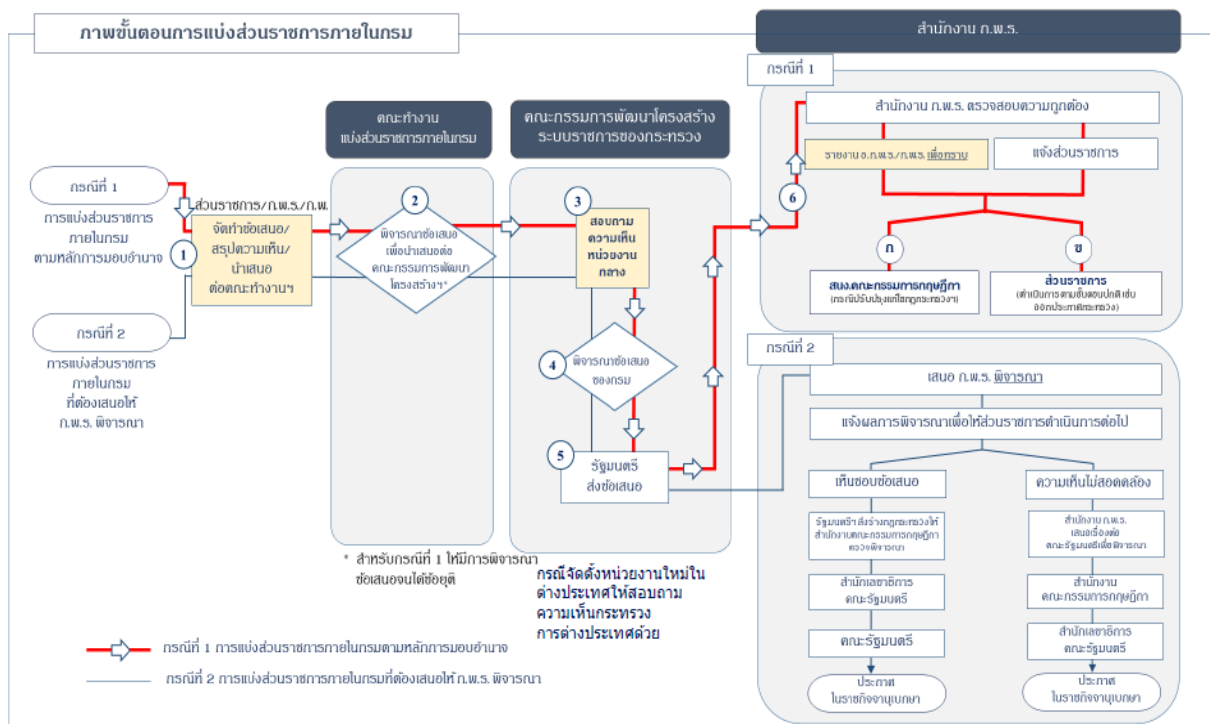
ภาพขั้นตอนการแบ่งส่วนราชการภายในกรม

สำนักงาน ก.พ.ร.

กรณีที่ 1

กรณีที่ 1

การแบ่งส่วนราชการภายในกรม ตามหลักการมอบอำนาจ

กรณีที่ 2

การแบ่งส่วนราชการภายในกรม ที่ต้องเสนอให้ ก.พ.ร. พิจารณา

1

ส่วนราชการ/ก.พ.ร./ก.พ.

จัดทำข้อเสนอ/ สรุปความเห็น/ นำเสนอ ต่อคณะทำงานฯ

คณะทำงาน แบ่งส่วนราชการภายในกรม

2

พิจารณาข้อเสนอ เพื่อนำเสนอต่อ คณะกรรมการพัฒนา โครงสร้างฯ*

คณะกรรมการพัฒนาโครงสร้าง ระบบราชการของกระทรวง

3

สอบถาม ความเห็น หน่วยงาน กลาง

4

พิจารณาข้อเสนอ ของกรม

5

รัฐมนตรี ส่งข้อเสนอ

6

สำนักงาน ก.พ.ร. ตรวจสอบความถูกต้อง

รายงาน อ.ก.พ.ร./ก.พ.ร. เพื่อทราบ

แจ้งส่วนราชการ

ก

ข

สนง.คณะกรรมการกฤษฎีกา
(กรณีปรับปรุงแก้ไขกฎกระทรวง)

ส่วนราชการ
(ดำเนินการตามขั้นตอนปกติเช่น ออกประกาศกระทรวง)

กรณีที่ 2

เสนอ ก.พ.ร. พิจารณา

แจ้งผลการพิจารณาเพื่อให้ส่วนราชการดำเนินการต่อไป

เห็นชอบข้อเสนอ

ความเห็นไม่สอดคล้อง

รัฐมนตรีฯ ส่งร่างกฎกระทรวงให้ สำนักงานคณะกรรมการกฤษฎีกา ตรวจพิจารณา

สำนักงาน ก.พ.ร. เสนอเรื่องต่อ คณะรัฐมนตรีเพื่อพิจารณา

สำนักเลขาธิการ คณะรัฐมนตรี

สำนักงาน คณะกรรมการกฤษฎีกา

คณะรัฐมนตรี

สำนักเลขาธิการ คณะรัฐมนตรี

ประกาศ ในราชกิจจานุเบกษา

ประกาศ ในราชกิจจานุเบกษา

* สำหรับกรณีที่ 1 ให้มีการพิจารณาข้อเสนอจนได้ข้อยุติ

กรณีจัดตั้งหน่วยงานใหม่ใน ต่างประเทศให้สอบถาม ความเห็นกระทรวง การต่างประเทศด้วย

กรณีที่ 1 การแบ่งส่วนราชการภายในกรมตามหลักการมอบอำนาจ

กรณีที่ 2 การแบ่งส่วนราชการภายในกรมที่ต้องเสนอให้ ก.พ.ร. พิจารณา